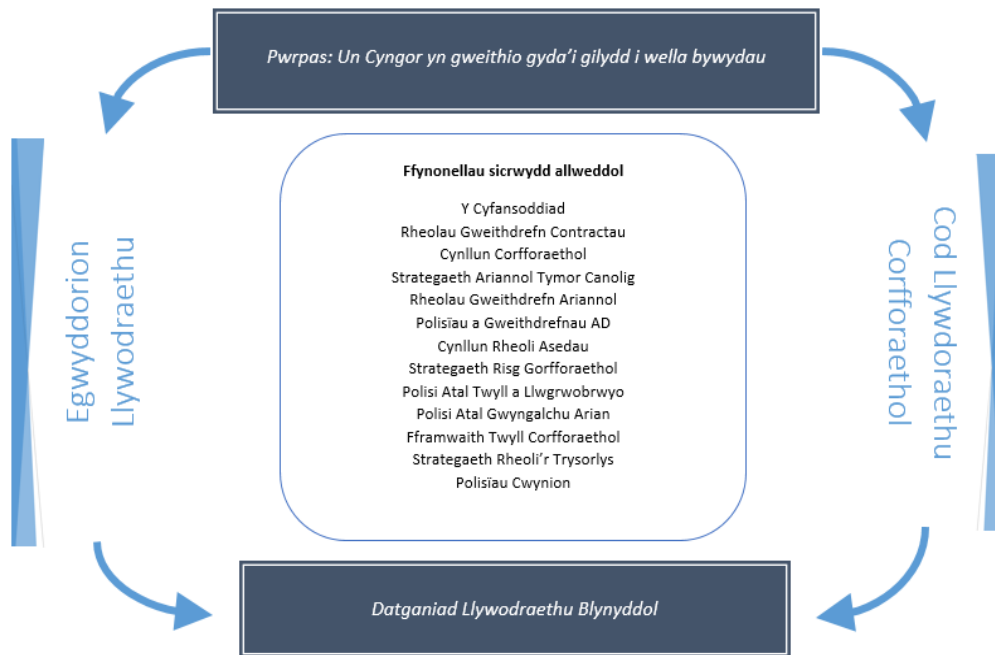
Pwrpas: Un Cyngor yn gweithio gyda'i gilydd i wella bywydau

Egwyddorion Llywodraethu

Ffynonellau sicrwydd allweddol

Y Cyfansoddiad
Rheolau Gweithdrefn Contractau
Cynllun Corfforaethol
Strategaeth Ariannol Tymor Canolig
Rheolau Gweithdrefn Ariannol
Polisïau a Gweithdrefnau AD
Cynllun Rheoli Asedau
Strategaeth Risg Gorfforaethol
Polisi Atal Twyll a Llwgrwobrwyo
Polisi Atal Gwyngalchu Arian
Fframwaith Twyll Corfforaethol
Strategaeth Rheoli'r Trysorlys
Polisïau Cwynion

Cod Llywodraethu Corfforaethol

Datganiad Llywodraethu Blynyddol